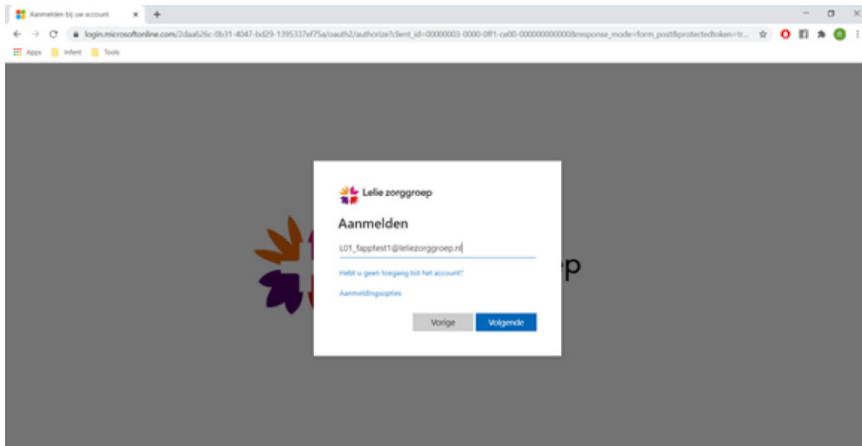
Aanmelden bij uw account × +

login.microsoftonline.com/2daa626c-0b31-4047-bd29-1395337ef75a/oauth2/authorize?client_id=00000003-0000-0ff1-ce00-000000000000&response_mode=form_post&protectedtoken=tr...

Apps Infent Tools

Lelie zorggroep

Aanmelden

L01_fapptest1@leliezorggroep.nl

Hebt u geen toegang tot het account?

Aanmeldingsopties

Vorige Volgende

ep